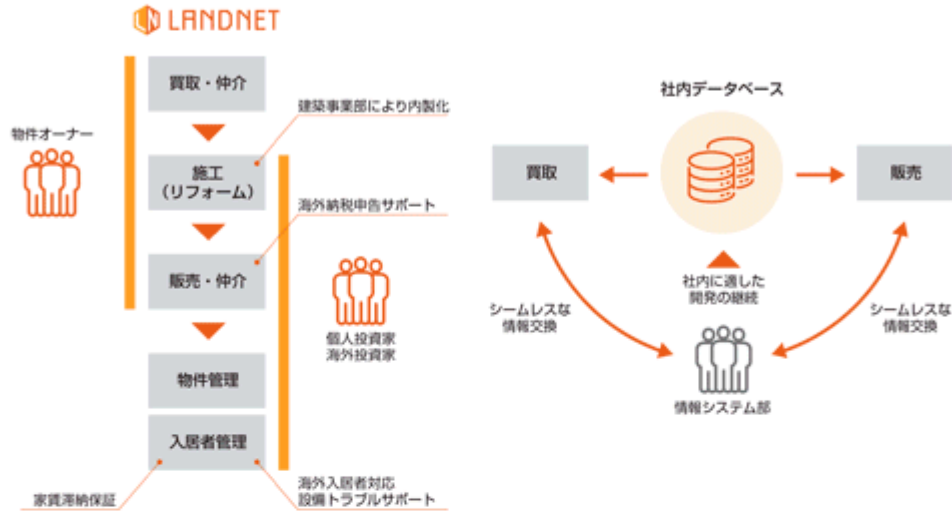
LANDNET

物件オーナー

買取・仲介

建築事業部により内製化

施工
（リフォーム）

海外納税申告サポート

販売・仲介

個人投資家
海外投資家

物件管理

入居者管理

家賃滞納保証

海外入居者対応
設備トラブルサポート

社内データベース

買取

販売

社内に適した
開発の継続

シームレスな
情報交換

シームレスな
情報交換

情報システム部